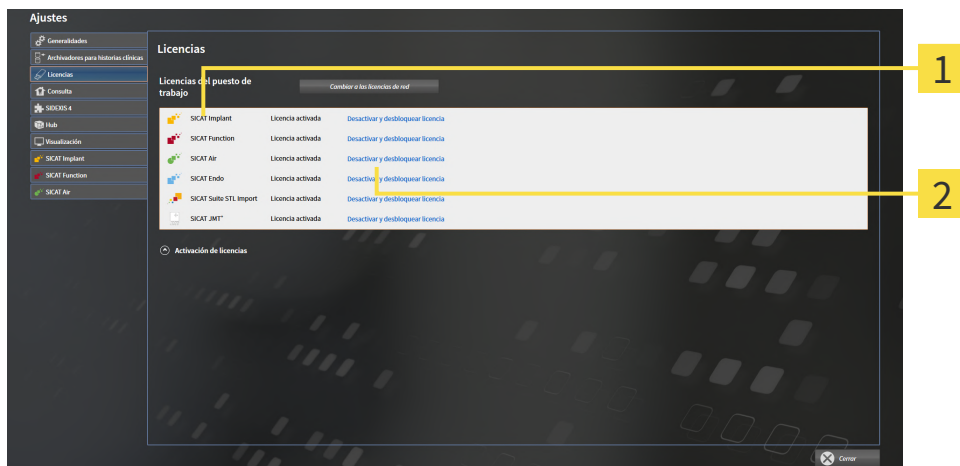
Ajustes

Generalidades
Archivadores para historias clínicas
Licencias
Consulta
SIDEXIS 4
Hub
Visualización
SICAT Implant
SICAT Function
SICAT Air

Licencias

Licencias del puesto de trabajo

Cambiar a las licencias de red

| | | |
|---|---|---|
| SICAT Implant | Licencia activada | Desactivar y desbloquear licencia |
| SICAT Function | Licencia activada | Desactivar y desbloquear licencia |
| SICAT Air | Licencia activada | Desactivar y desbloquear licencia |
| SICAT Endo | Licencia activada | Desactivar y desbloquear licencia |
| SICAT Suite STL Import | Licencia activada | Desactivar y desbloquear licencia |
| SICAT JMT⁺ | Licencia activada | Desactivar y desbloquear licencia |

Activación de licencias

Cerrar

1

2